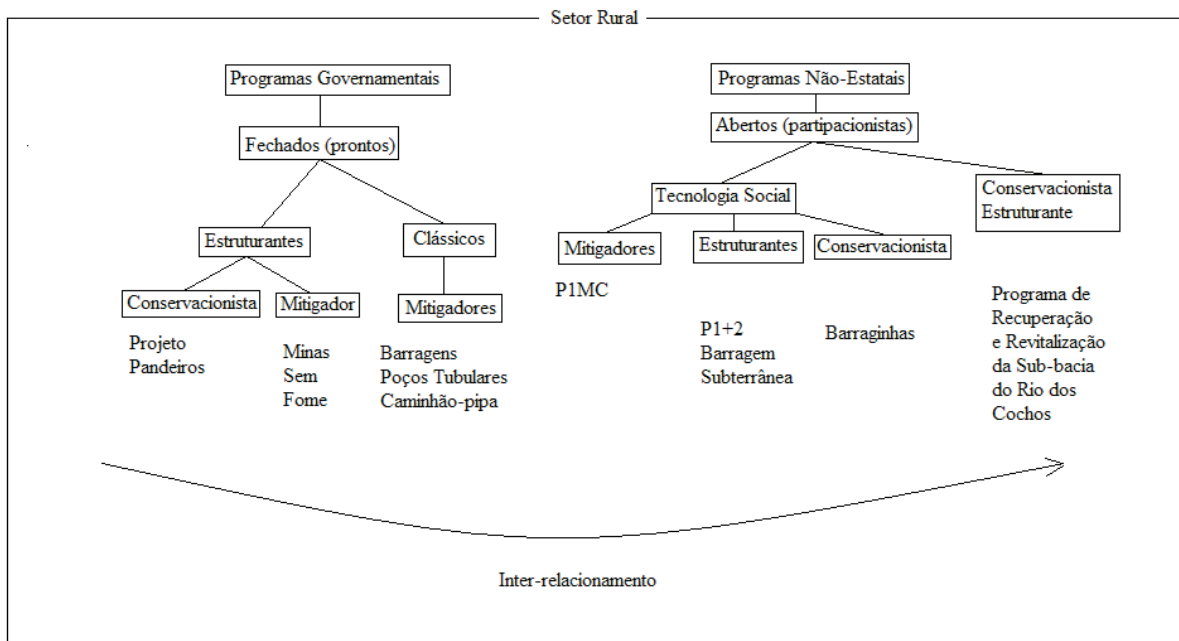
Setor Rural

Programas Governamentais

Fechados (prontos)

Estruturantes

Clássicos

Conservacionista

Mitigador

Mitigadores

Projeto Pandeiros

Minas Sem Fome

Barragens
Poços Tubulares
Caminhão-pipa

Programas Não-Estatais

Abertos (partipacionistas)

Tecnologia Social

Conservacionista Estruturante

Mitigadores

Estruturantes

Conservacionista

P1MC

P1+2
Barragem Subterrânea

Barraginhas

Programa de Recuperação e Revitalização da Sub-bacia do Rio dos Cochos

Inter-relacionamento